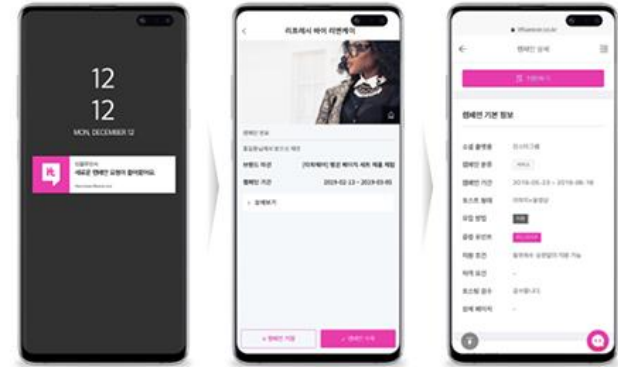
12
12
MON, DECEMBER 12

새로운 캠페인 요청이 들어왔어요.

리프레시 바이 리빈케이

캠페인 정보
브랜드 미션
캠페인 기간 2019-02-13 ~ 2019-03-05
상세보기
캠페인 거절
캠페인 수락

캠페인 상세

캠페인 기본 정보
소셜 플랫폼
캠페인 분류
캠페인 기간 2019-05-23 ~ 2019-06-18
포스트 형태
모집 방법
콘텐 유인책
이용 조건
제작 요건
포스트 횟수
상세 페이지